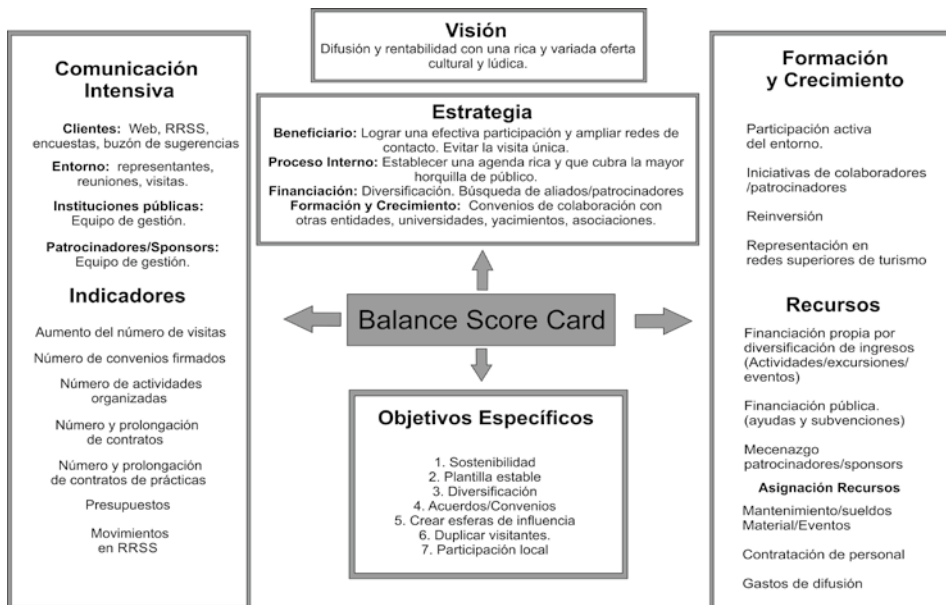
Comunicación Intensiva

Clientes: Web, RRSS, encuestas, buzón de sugerencias

Entorno: representantes, reuniones, visitas.

Instituciones públicas: Equipo de gestión.

Patrocinadores/Sponsors: Equipo de gestión.

Indicadores

Aumento del número de visitas

Número de convenios firmados

Número de actividades organizadas

Número y prolongación de contratos

Número y prolongación de contratos de prácticas

Presupuestos

Movimientos en RRSS

Visión
Difusión y rentabilidad con una rica y variada oferta cultural y lúdica.

Estrategia
Beneficiario: Lograr una efectiva participación y ampliar redes de contacto. Evitar la visita única.
Proceso Interno: Establecer una agenda rica y que cubra la mayor horquilla de público.
Financiación: Diversificación. Búsqueda de aliados/patrocinadores
Formación y Crecimiento: Convenios de colaboración con otras entidades, universidades, yacimientos, asociaciones.

Balance Score Card

Objetivos Específicos

1. Sostenibilidad
2. Plantilla estable
3. Diversificación
4. Acuerdos/Convenios
5. Crear esferas de influencia
6. Duplicar visitantes.
7. Participación local

Formación y Crecimiento

Participación activa del entorno.

Iniciativas de colaboradores /patrocinadores

Reinversión

Representación en redes superiores de turismo

Recursos

Financiación propia por diversificación de ingresos (Actividades/excursiones/eventos)

Financiación pública. (ayudas y subvenciones)

Mecenazgo patrocinadores/sponsors

Asignación Recursos
Mantenimiento/sueldos Material/Eventos

Contratación de personal

Gastos de difusión